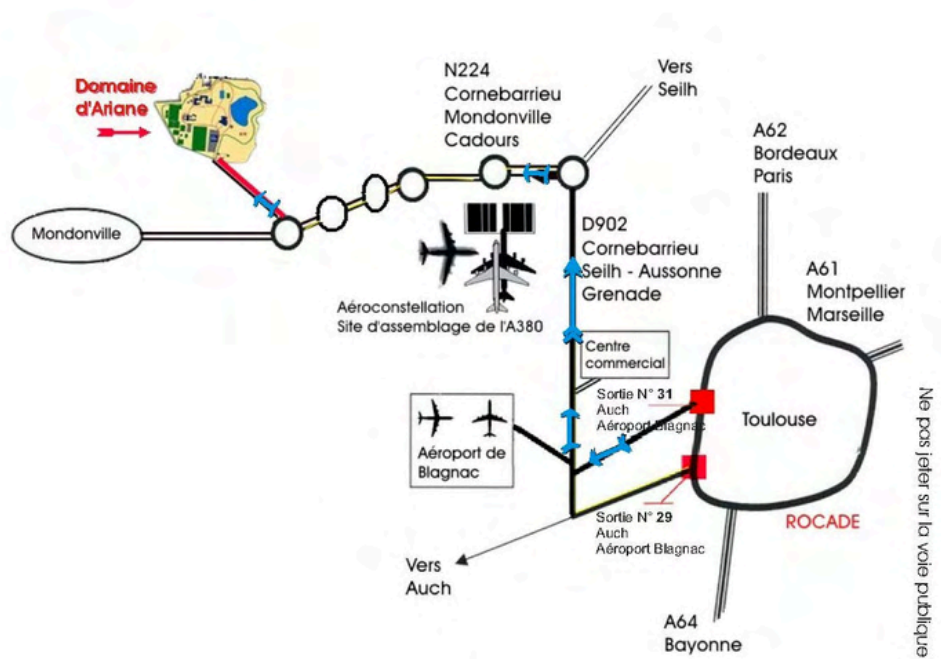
Domaine d'Ariane

N224
Cornebarrieu
Mondonville
Cadours

Vers
Seilh

A62
Bordeaux
Paris

Mondonville

D902
Cornebarrieu
Seilh - Aussonne
Grenade

A61
Montpellier
Marseille

Aéroconstellation
Site d'assemblage de l'A380

Centre
commercial

Sortie N° 31
Auch
Aéroport Blagnac

Toulouse

Aéroport de
Blagnac

Sortie N° 29
Auch
Aéroport Blagnac

ROCADE

Vers
Auch

A64
Bayonne

Ne pas jeter sur la voie publique